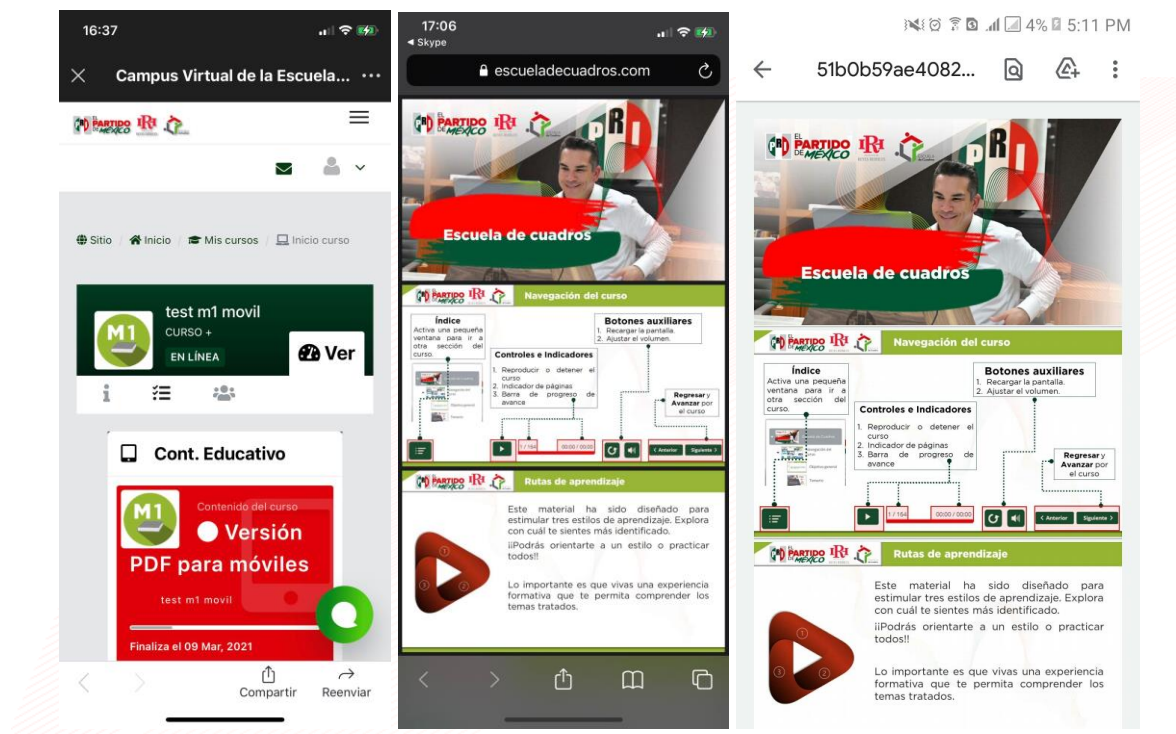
16:37

Campus Virtual de la Escuela...

EL PARTIDO DE MÉXICO PRI

Sitio / Inicio / Mis cursos / Inicio curso

M1
test m1 movil
CURSO +
EN LÍNEA
Ver

Cont. Educativo

M1
Contenido del curso
Versión
PDF para móviles
test m1 movil
Finaliza el 09 Mar, 2021

Compartir
Reenviar

17:06
◂ Skype
escueladecuadros.com

EL PARTIDO DE MÉXICO PRI
Escuela de cuadros

Navegación del curso
Índice
Activa una pequeña ventana para ir a otra sección del curso.
Controles e Indicadores
1. Reproducir o detener el curso
2. Indicador de páginas
3. Barra de progreso de avance
Botones auxiliares
1. Recargar la pantalla.
2. Ajustar el volumen.
Regresar y Avanzar por el curso
1 / 164
00:00 / 00:00
Anterior
Siguiente

Rutas de aprendizaje
Este material ha sido diseñado para estimular tres estilos de aprendizaje. Explora con cuál te sientes más identificado.
¡¡Podrás orientarte a un estilo o practicar todos!!
Lo importante es que vivas una experiencia formativa que te permita comprender los temas tratados.

4% 5:11 PM
51b0b59ae4082...

EL PARTIDO DE MÉXICO PRI
Escuela de cuadros

Navegación del curso
Índice
Activa una pequeña ventana para ir a otra sección del curso.
Controles e Indicadores
1. Reproducir o detener el curso
2. Indicador de páginas
3. Barra de progreso de avance
Botones auxiliares
1. Recargar la pantalla.
2. Ajustar el volumen.
Regresar y Avanzar por el curso
1 / 164
00:00 / 00:00
Anterior
Siguiente

Rutas de aprendizaje
Este material ha sido diseñado para estimular tres estilos de aprendizaje. Explora con cuál te sientes más identificado.
¡¡Podrás orientarte a un estilo o practicar todos!!
Lo importante es que vivas una experiencia formativa que te permita comprender los temas tratados.